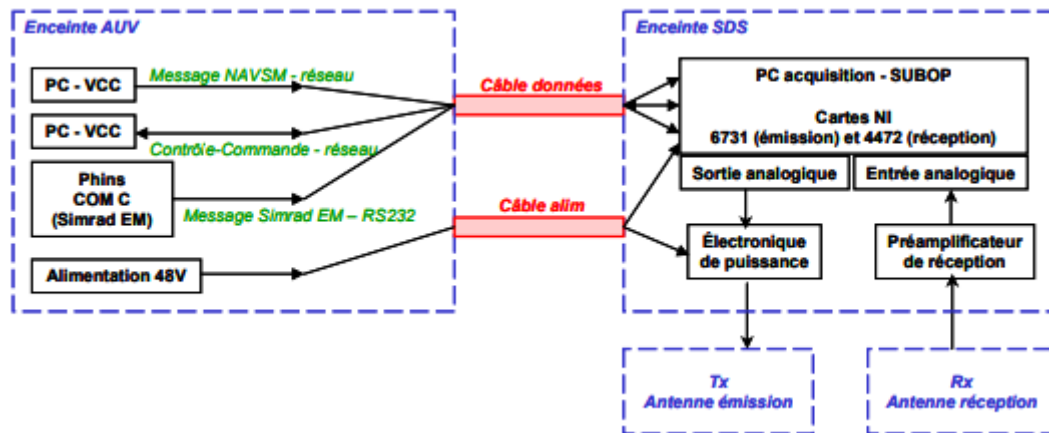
Enceinte AUV

PC - VCC

Message NAVSM - réseau

PC - VCC

Contrôle-Commande - réseau

Phins
COM C
(Simrad EM)

Message Simrad EM – RS232

Alimentation 48V

Câble données

Câble alim

Enceinte SDS

PC acquisition - SUBOP

Cartes NI
6731 (émission) et 4472 (réception)

Sortie analogique

Entrée analogique

Électronique de puissance

Préamplificateur de réception

Tx
Antenne émission

Rx
Antenne réception